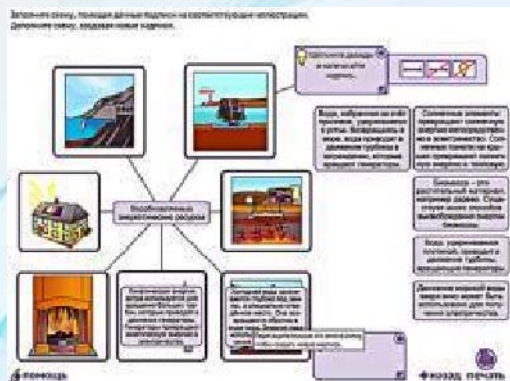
Заполните схему, половая данные подписи на соответствующие иллюстрации. Дополните схему, создавая новые подписи.

Возобновляемые энергетические ресурсы

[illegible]

Вода, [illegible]

Солнечные элементы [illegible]

Биомасса — это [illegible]

Вода, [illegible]

Движение воздушной массы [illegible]

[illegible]

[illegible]

помощь

назад печать